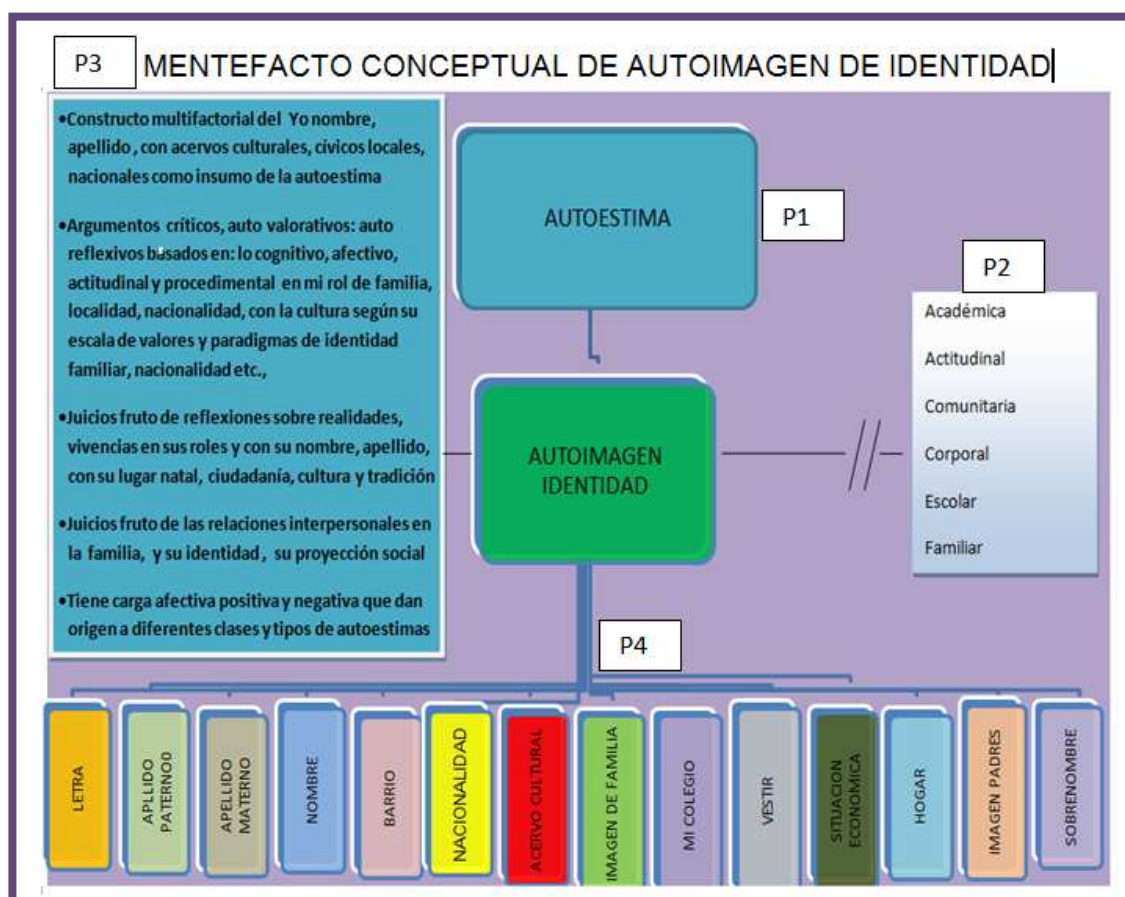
P3 MENTEFACTO CONCEPTUAL DE AUTOIMAGEN DE IDENTIDAD

•Constructo multifactorial del Yo nombre, apellido , con acervos culturales, civicos locales, nacionales como insumo de la autoestima

•Argumentos críticos, auto valorativos: auto reflexivos basados en: lo cognitivo, afectivo, actitudinal y procedimental en mi rol de familia, localidad, nacionalidad, con la cultura según su escala de valores y paradigmas de identidad familiar, nacionalidad etc.,

•Juicios fruto de reflexiones sobre realidades, vivencias en sus roles y con su nombre, apellido, con su lugar natal, ciudadanía, cultura y tradición

•Juicios fruto de las relaciones interpersonales en la familia, y su identidad , su proyección social

•Tiene carga afectiva positiva y negativa que dan origen a diferentes clases y tipos de autoestimas

AUTOESTIMA

P1

P2

Académica
Actitudinal
Comunitaria
Corporal
Escolar
Familiar

AUTOIMAGEN IDENTIDAD

P4

LETRA
APLLIDO PATERNOO
APELLIDO MATERNO
NOMBRE
BARRIO
NACIONALIDAD
ACERVO CULTURAL
IMAGEN DE FAMILIA
MI COLEGIO
VESTIR
SITUACION ECONOMICA
HOGAR
IMAGEN PADRES
SOBRENOMBRE